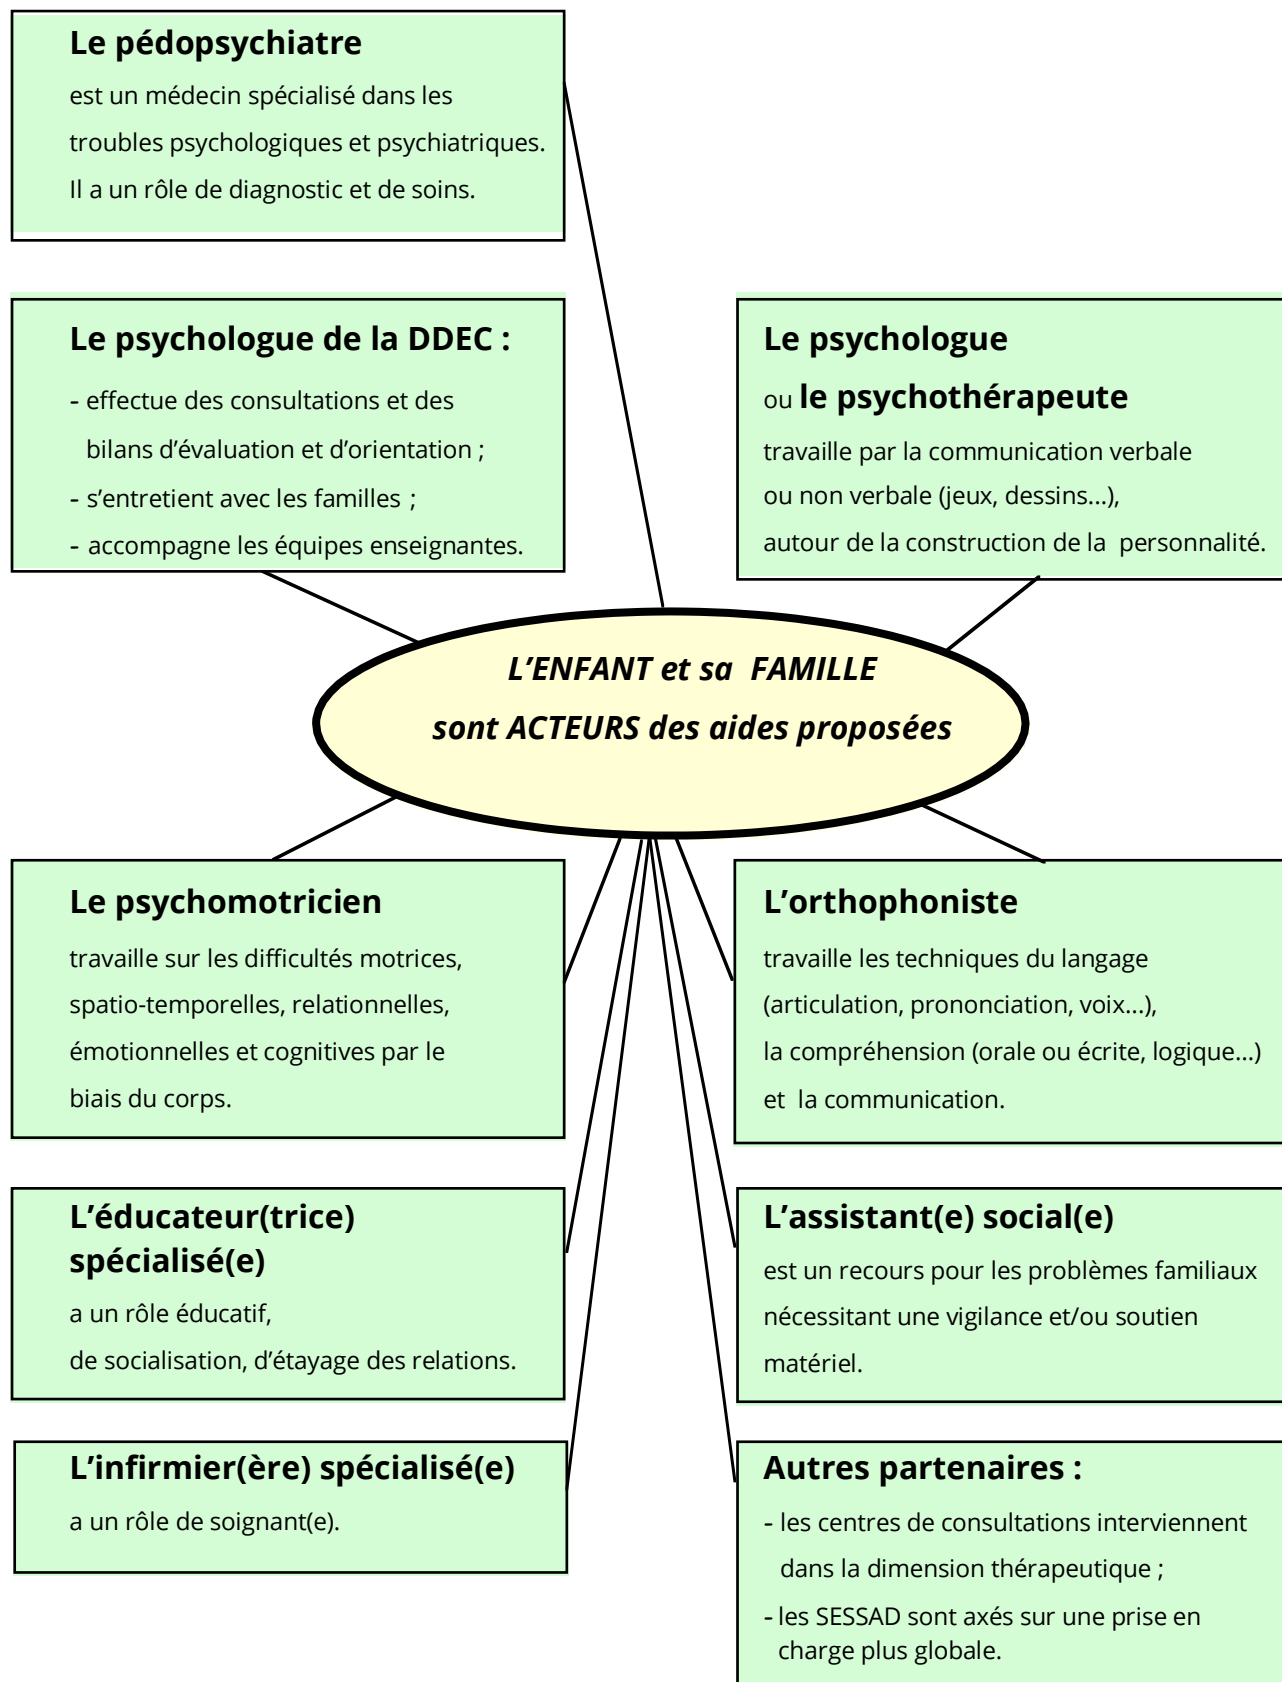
Le pédopsychiatre
est un médecin spécialisé dans les troubles psychologiques et psychiatriques. Il a un rôle de diagnostic et de soins.

Le psychologue de la DDEC :
- effectue des consultations et des bilans d'évaluation et d'orientation ;
- s'entretient avec les familles ;
- accompagne les équipes enseignantes.

Le psychologue
ou le psychothérapeute
travaille par la communication verbale ou non verbale (jeux, dessins…), autour de la construction de la personnalité.

L'ENFANT et sa FAMILLE
sont ACTEURS des aides proposées

Le psychomotricien
travaille sur les difficultés motrices, spatio-temporelles, relationnelles, émotionnelles et cognitives par le biais du corps.

L'orthophoniste
travaille les techniques du langage (articulation, prononciation, voix…), la compréhension (orale ou écrite, logique…) et la communication.

L'éducateur(trice) spécialisé(e)
a un rôle éducatif,
de socialisation, d'étayage des relations.

L'assistant(e) social(e)
est un recours pour les problèmes familiaux nécessitant une vigilance et/ou soutien matériel.

L'infirmier(ère) spécialisé(e)
a un rôle de soignant(e).

Autres partenaires :
- les centres de consultations interviennent dans la dimension thérapeutique ;
- les SESSAD sont axés sur une prise en charge plus globale.